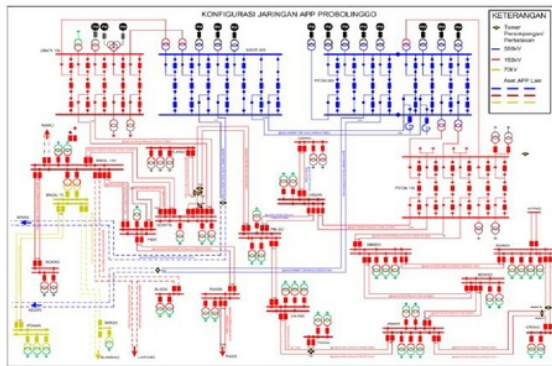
KONFIGURASI JARINGAN APP PROBOLINGGO

KETERANGAN
Tower Persimpangan/ Perbatasan
500kV
150kV
70kV
Aset APP Lain

GRATI 150
GRATI 500
PITON 500
PITON 150
BABAT
BANGIL 150
BANGIL 70
SUKORE
PANDAAN
PAKIS
GONDANG
PROBOLINGGO
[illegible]
LUMAJANG
JEMBER
BANYUWANGI
GENTENG
SITUBONDO
BONDOWOSO
LAWANG
PAITON
BLIMBING
KEBONAGUNG
SENGKALING